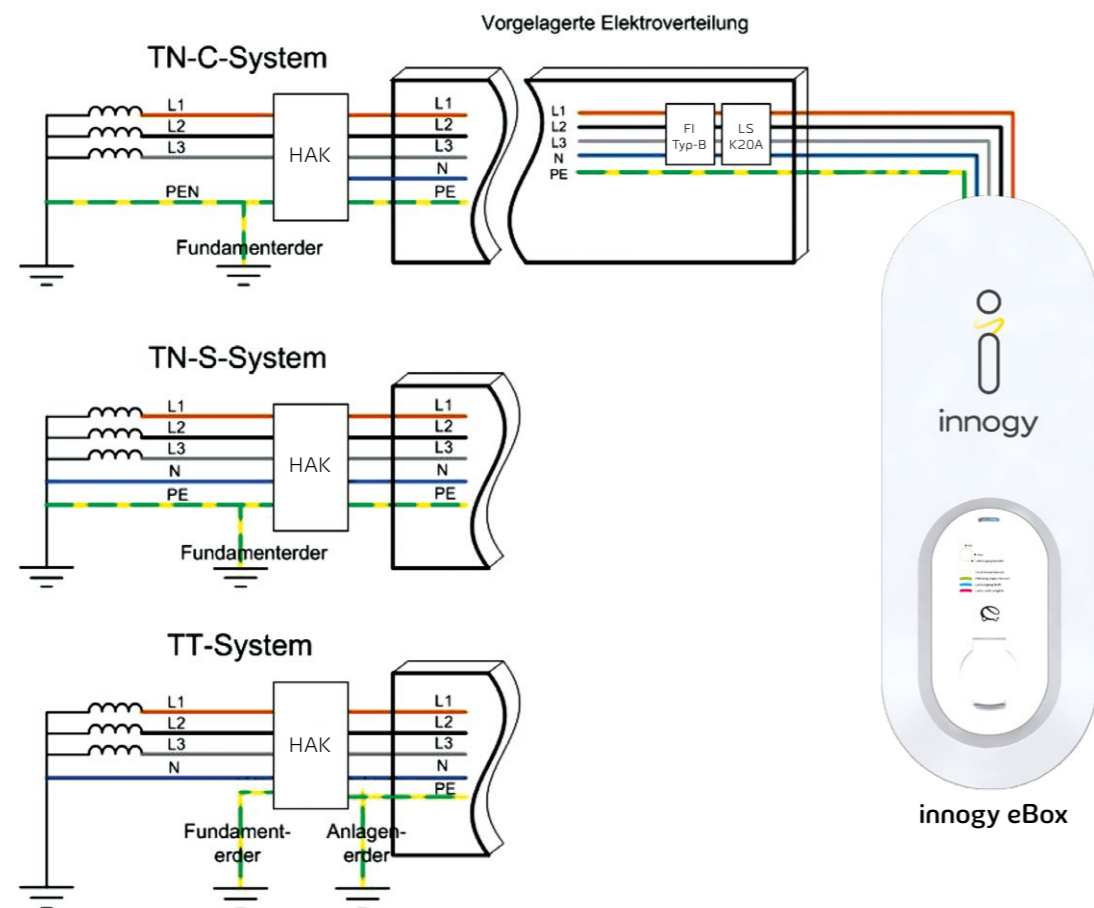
Vorgelagerte Elektroverteilung

TN-C-System

L1
L2
L3
PEN
HAK
L1
L2
L3
N
PE
Fundamenterder

L1
L2
L3
N
PE
FI
Typ-B
LS
K20A

TN-S-System

L1
L2
L3
N
PE
HAK
L1
L2
L3
N
PE
Fundamenterder

TT-System

L1
L2
L3
N
HAK
L1
L2
L3
N
PE
Fundamenterder
Anlagenerder

innogy

innogy eBox